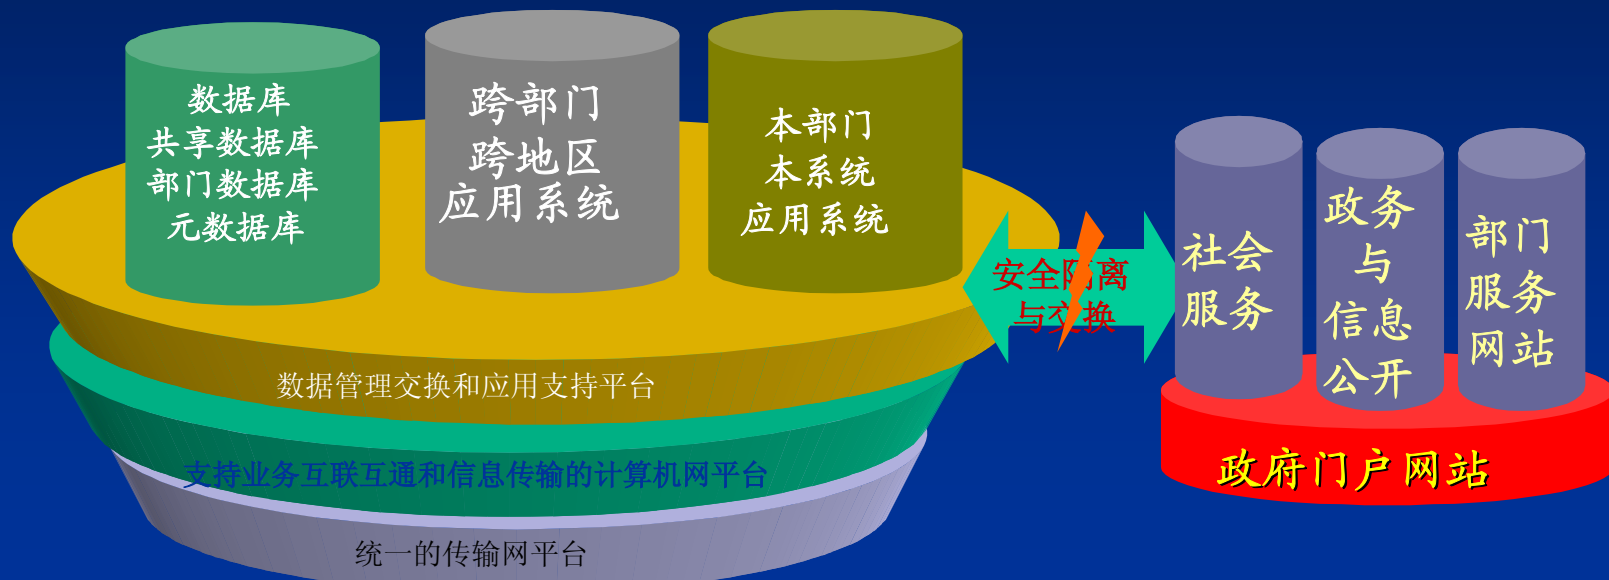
数据库
共享数据库
部门数据库
元数据库

跨部门
跨地区
应用系统

本部门
本系统
应用系统

安全隔离
与交换

社会
服务

政务
与
信息
公开

部门
服务
网站

数据管理交换和应用支持平台

支持业务互联互通和信息传输的计算机网平台

统一的传输网平台

政府门户网站